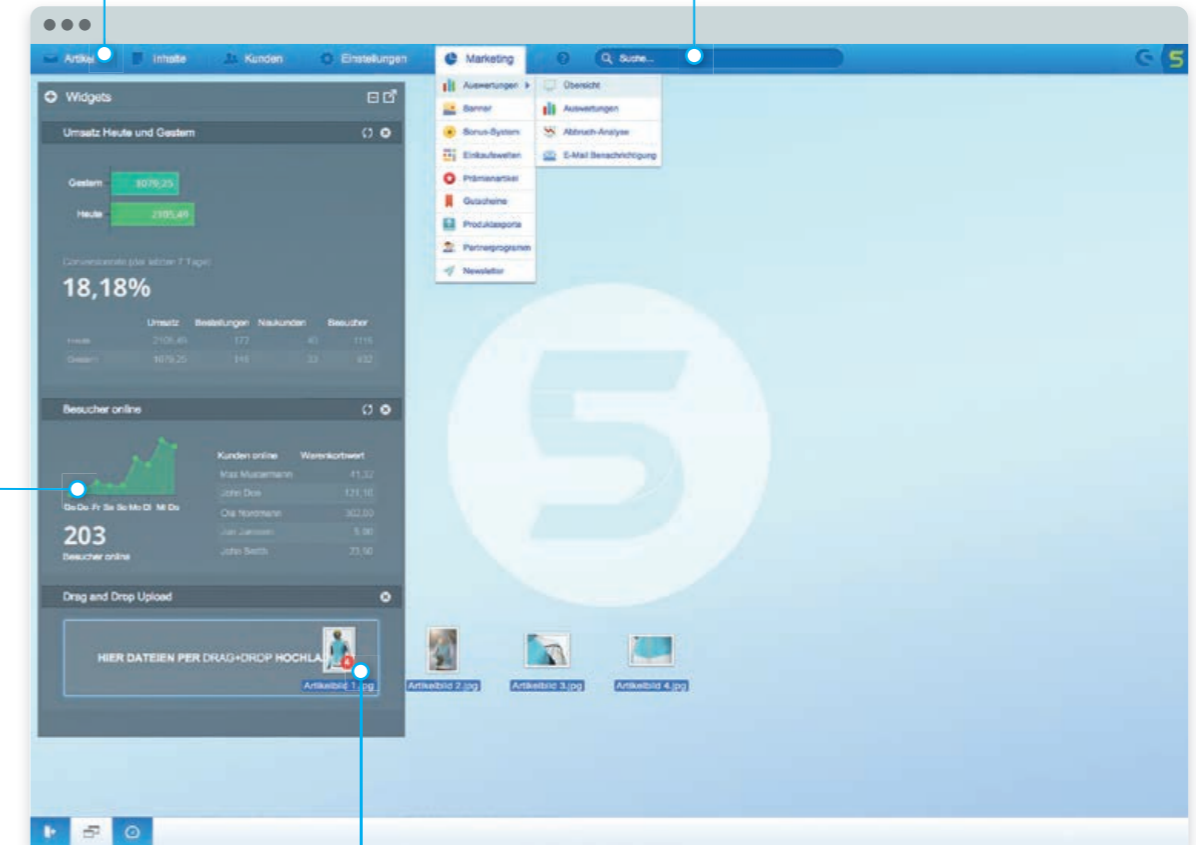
Artikel Inhalte Kunden Einstellungen Marketing Suche...

Auswertungen Übersicht
Banner Auswertungen
Bonus-System Abbruch-Analyse
Einkaufswelten E-Mail Benachrichtigung
Prämienartikel
Gutscheine
Produktexporte
Partnerprogramm
Newsletter

Widgets

Umsatz Heute und Gestern

Gestern 1079,25
Heute 2105,45

Conversionrate (der letzten 7 Tage)
18,18%

| | Umsatz | Bestellungen | Neukunden | Besucher |
|---|---|---|---|---|
| Heute | 2105,45 | 177 | 40 | 1116 |
| Gestern | 1079,25 | 116 | 33 | 632 |

Besucher online

Kunden online Warenkorbwert
Max Mustermann 41,32
John Doe 121,10
Ola Nordmann 302,00
Jan Jansen 5,90
John Smith 23,50

Do Do Fr Sa So Mo Di Mi Do
203
Besucher online

Drag and Drop Upload

HIER DATEIEN PER DRAG+DROP HOCHLA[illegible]

Artikelbild 1.jpg Artikelbild 2.jpg Artikelbild 3.jpg Artikelbild 4.jpg